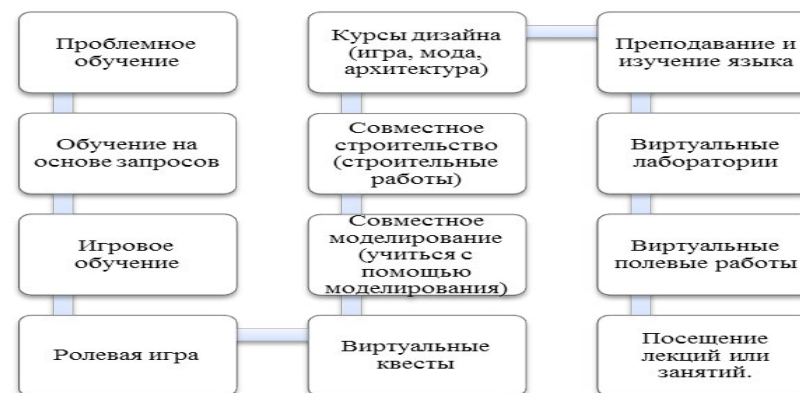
Проблемное обучение

Обучение на основе запросов

Игровое обучение

Ролевая игра

Виртуальные квесты

Совместное моделирование (учиться с помощью моделирования)

Совместное строительство (строительные работы)

Курсы дизайна (игра, мода, архитектура)

Преподавание и изучение языка

Виртуальные лаборатории

Виртуальные полевые работы

Посещение лекций или занятий.